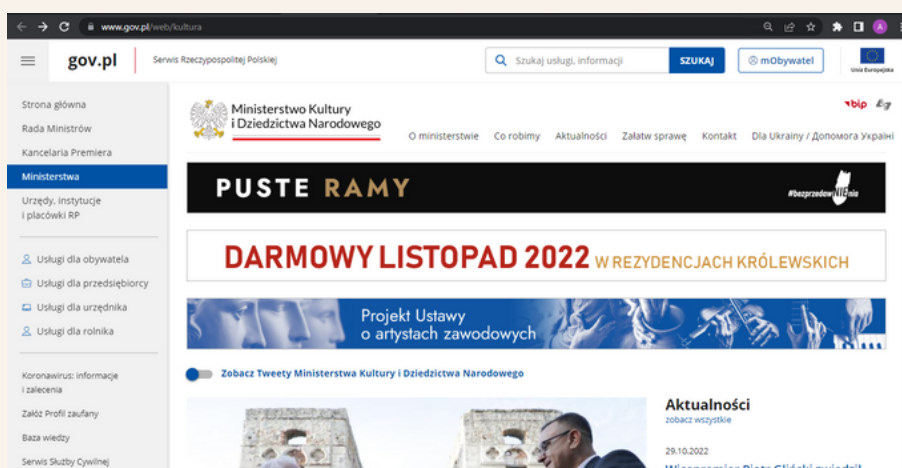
www.gov.pl/web/kultura

gov.pl | Serwis Rzeczypospolitej Polskiej

Szukaj usługi, informacji SZUKAJ

mObywatel

Unia Europejska

Strona główna
Rada Ministrów
Kancelaria Premiera
Ministerstwa
Urzędy, instytucje i placówki RP

Usługi dla obywatela
Usługi dla przedsiębiorcy
Usługi dla urzędnika
Usługi dla rolnika

Koronawirus: informacje i zalecenia
Załóż Profil zaufany
Baza wiedzy
Serwis Służby Cywilnej

Ministerstwo Kultury i Dziedzictwa Narodowego

bip

O ministerstwie Co robimy Aktualności Załatw sprawę Kontakt Dla Ukrainy / Допомога Україні

PUSTE RAMY

#bezprzedawNIEnia

DARMOWY LISTOPAD 2022 W REZYDENCJACH KRÓLEWSKICH

Projekt Ustawy o artystach zawodowych

Zobacz Tweety Ministerstwa Kultury i Dziedzictwa Narodowego

Aktualności
zobacz wszystkie

29.10.2022

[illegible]